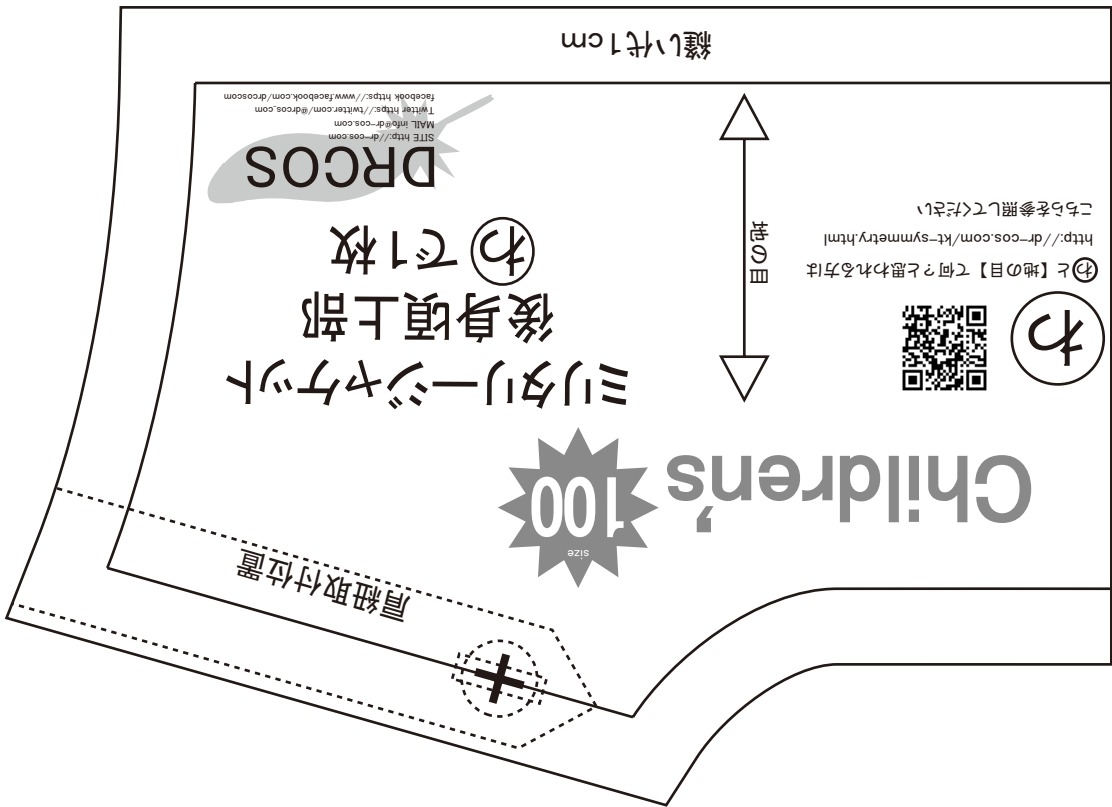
縫い代1cm

ミリタリージャケット
後身頃上部
㋻で1枚

DRCOS
SITE http://dr-cos.com
MAIL info@dr-cos.com
Twitter https://twitter.com/@drcos.com
facebook https://www.facebook.com/drcoscom

地の目

㋻と【地の目】って何？と思われた方は
http://dr-cos.com/kt-symmetry.html
こちらを参照して下さい

㋻

Children's
size
100

肩紐取付位置